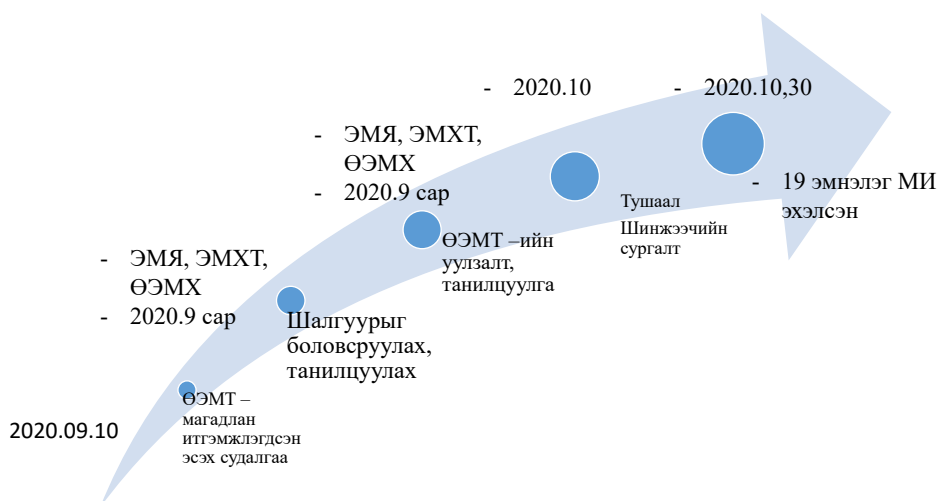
2020.09.10

ӨЭМТ – магадлан итгэмжлэгдсэн эсэх судалгаа

- ЭМЯ, ЭМХТ, ӨЭМХ
- 2020.9 сар

Шалгуурыг боловсруулах, танилцуулах

- ЭМЯ, ЭМХТ, ӨЭМХ
- 2020.9 сар

ӨЭМТ –ийн уулзалт, танилцуулга

- 2020.10

Тушаал
Шинжээчийн сургалт

- 2020.10,30

- 19 эмнэлэг МИ эхэлсэн